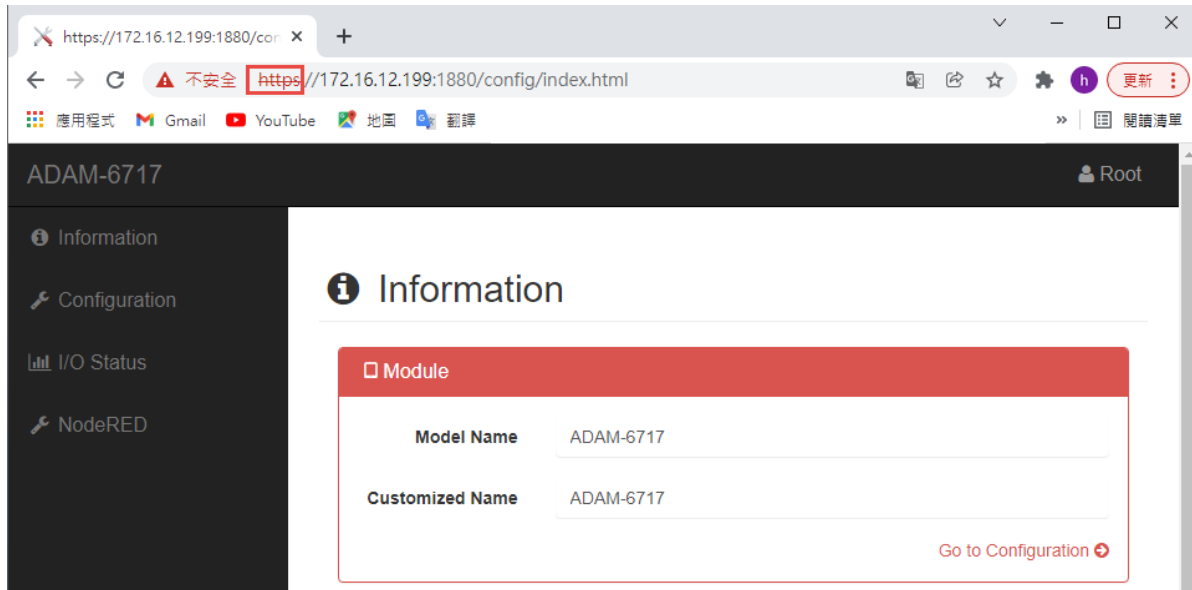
https://172.16.12.199:1880/cor ×
+

不安全 https://172.16.12.199:1880/config/index.html

h 更新

應用程式 Gmail YouTube 地圖 翻譯 » 閱讀清單

ADAM-6717

Root

Information

Configuration

I/O Status

NodeRED

Information

Module

Model Name ADAM-6717

Customized Name ADAM-6717

Go to Configuration